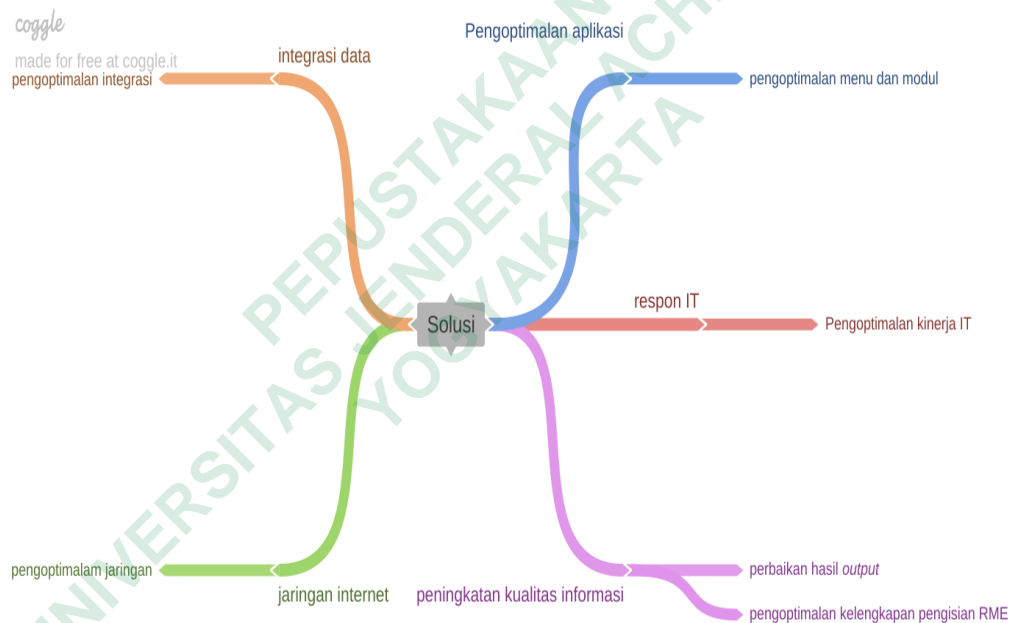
coggle
made for free at coggle.it

integrasi data
pengoptimalan integrasi

Pengoptimalan aplikasi
pengoptimalan menu dan modul

Solusi

respon IT
Pengoptimalan kinerja IT

pengoptimalam jaringan
jaringan internet

peningkatan kualitas informasi
perbaikan hasil *output*
pengoptimalan kelengkapan pengisian RME

PEPUSTAKAAN
UNIVERSITAS JENDERAL ACH
YOGYAKARTA